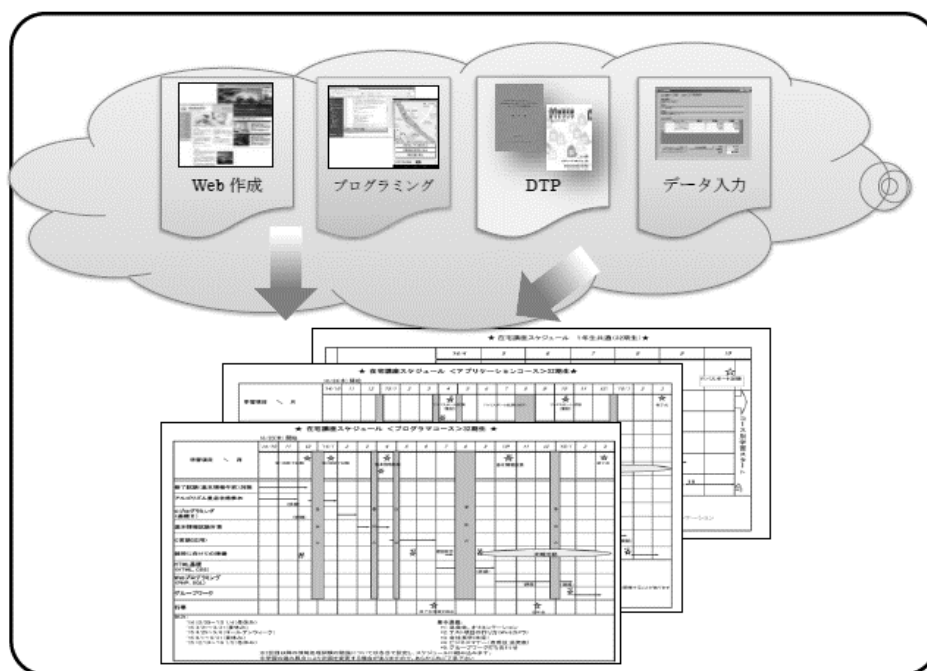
Web 作成

プログラミング

DTP

データ入力

★ 在宅講座スケジュール 1年生共通(32期生) ★

★ 在宅講座スケジュール <アプリケーションコース>32期生 ★

★ 在宅講座スケジュール <プログラマコース>32期生 ★

学習項目

行事